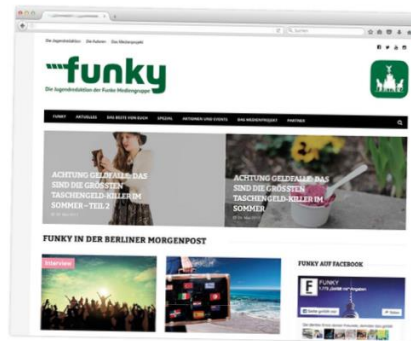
funky

Die Jugendredaktion der Funke Mediengruppe

FUNKY

ACHTUNG GELDFALLE: DAS SIND DIE GRÖSSTEN TASCHENGELD-KILLER IM SOMMER – TEIL 2

ACHTUNG GELDFALLE: DAS SIND DIE GRÖSSTEN TASCHENGELD-KILLER IM SOMMER

FUNKY IN DER BERLINER MORGENPOST

Interview

FUNKY AUF FACEBOOK

FUNKY